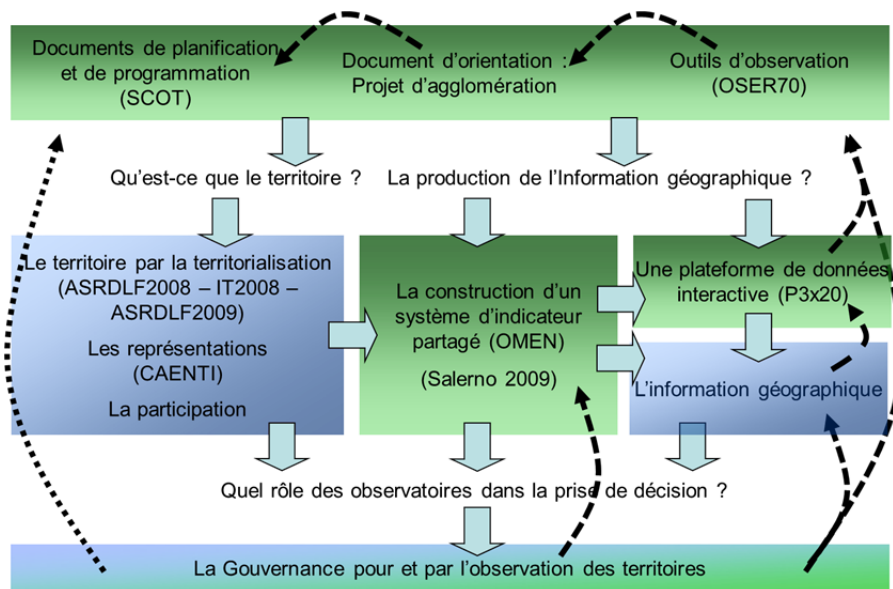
Documents de planification et de programmation (SCOT)

Document d'orientation : Projet d'agglomération

Outils d'observation (OSER70)

Qu'est-ce que le territoire ?

La production de l'Information géographique ?

Le territoire par la territorialisation (ASRDLF2008 – IT2008 – ASRDLF2009)

Les représentations (CAENTI)

La participation

La construction d'un système d'indicateur partagé (OMEN)

(Salerno 2009)

Une plateforme de données interactive (P3x20)

L'information géographique

Quel rôle des observatoires dans la prise de décision ?

La Gouvernance pour et par l'observation des territoires